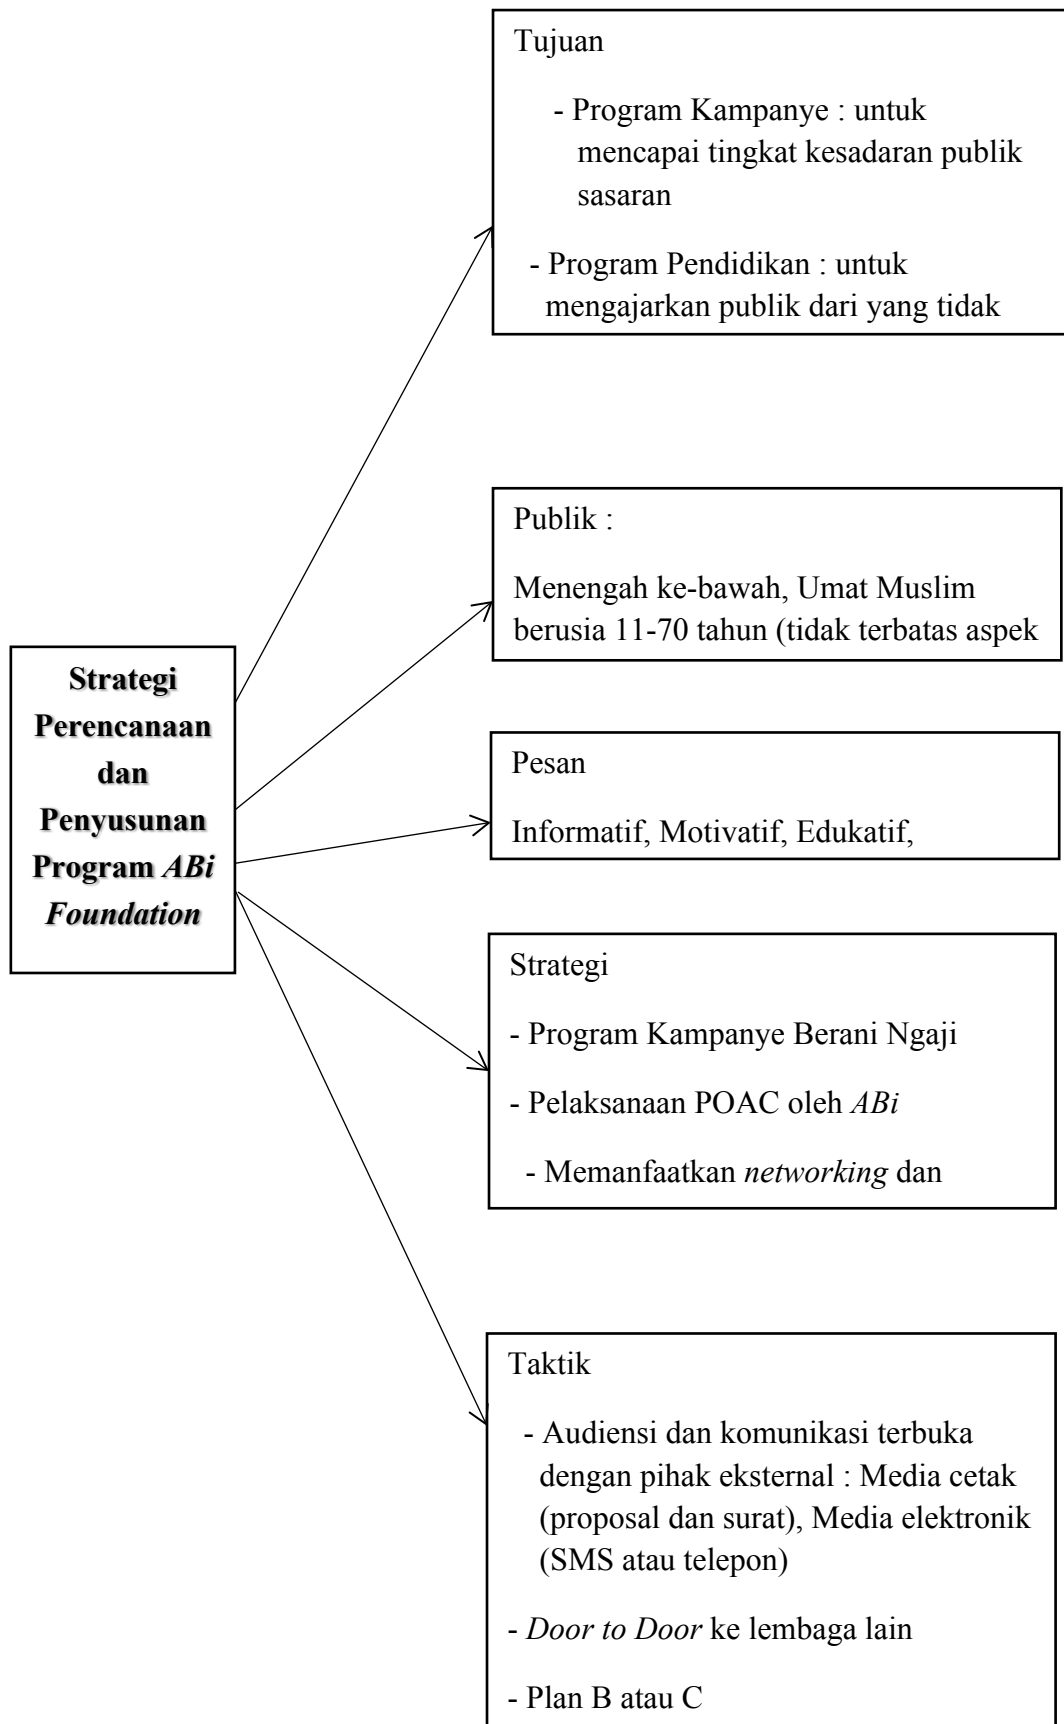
Strategi Perencanaan dan Penyusunan Program *ABi Foundation*

Tujuan

- Program Kampanye : untuk mencapai tingkat kesadaran publik sasaran

- Program Pendidikan : untuk mengajarkan publik dari yang tidak

Publik :

Menengah ke-bawah, Umat Muslim berusia 11-70 tahun (tidak terbatas aspek

Pesan

Informatif, Motivatif, Edukatif,

Strategi

- Program Kampanye Berani Ngaji

- Pelaksanaan POAC oleh *ABi*

- Memanfaatkan *networking* dan

Taktik

- Audiensi dan komunikasi terbuka dengan pihak eksternal : Media cetak (proposal dan surat), Media elektronik (SMS atau telepon)

- *Door to Door* ke lembaga lain

- Plan B atau C